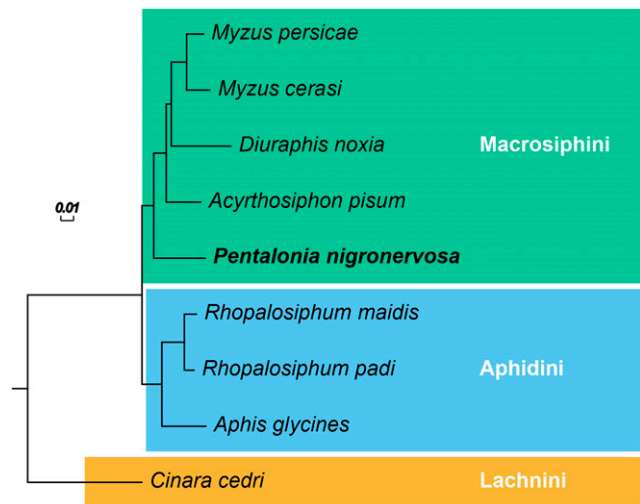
0.01

Myzus persicae

Myzus cerasi

Diuraphis noxia

Macrosiphini

Acyrthosiphon pisum

Pentalonia nigronervosa

Rhopalosiphum maidis

Rhopalosiphum padi

Aphidini

Aphis glycines

Cinara cedri

Lachnini